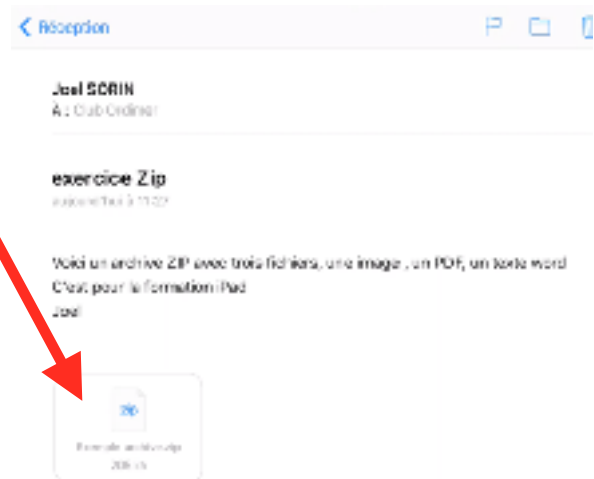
Réception

Joel SORIN
À : Club Ordiner

exercice Zip
aujourd'hui à 11:22

Voici un archive ZIP avec trois fichiers, une image , un PDF, un texte word
C'est pour la formation iPad
Joel

ZIP
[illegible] archive.zip
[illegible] Ko